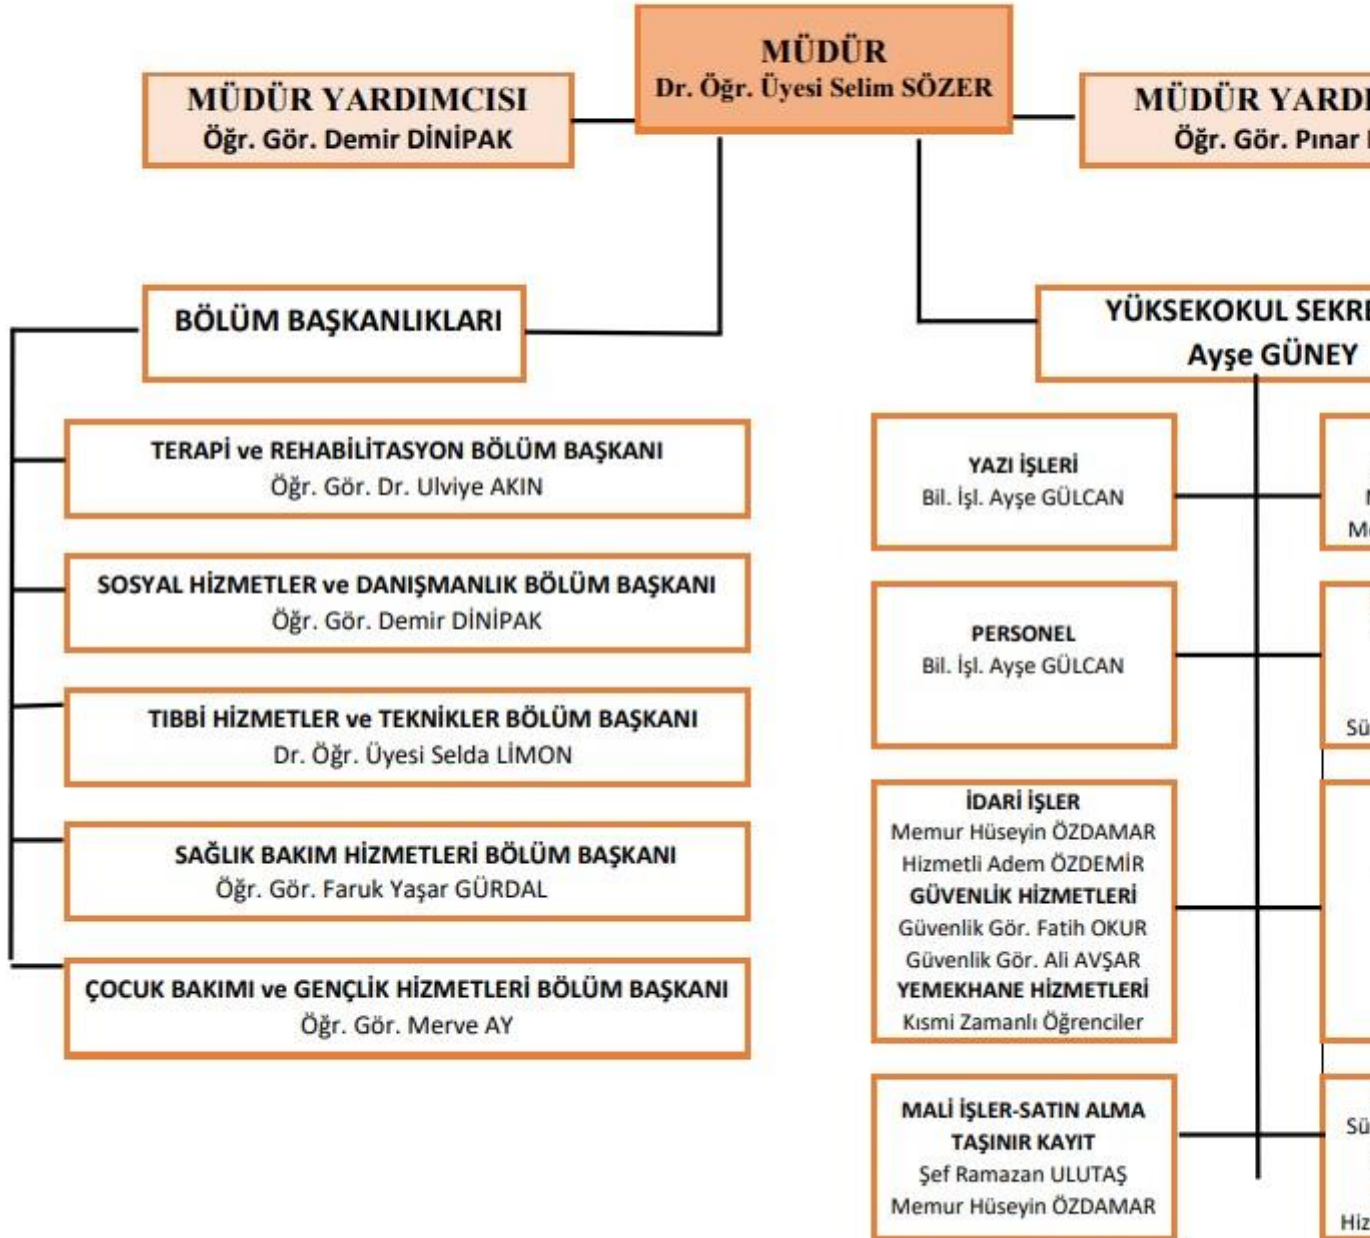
MÜDÜR
Dr. Öğr. Üyesi Selim SÖZER

MÜDÜR YARDIMCISI
Öğr. Gör. Demir DİNİPAK

MÜDÜR YARD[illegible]
Öğr. Gör. Pınar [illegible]

BÖLÜM BAŞKANLIKLARI

YÜKSEKOKUL SEKR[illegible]
Ayşe GÜNEY

TERAPİ ve REHABİLİTASYON BÖLÜM BAŞKANI
Öğr. Gör. Dr. Ulviye AKIN

SOSYAL HİZMETLER ve DANIŞMANLIK BÖLÜM BAŞKANI
Öğr. Gör. Demir DİNİPAK

TIBBİ HİZMETLER ve TEKNİKLER BÖLÜM BAŞKANI
Dr. Öğr. Üyesi Selda LİMON

SAĞLIK BAKIM HİZMETLERİ BÖLÜM BAŞKANI
Öğr. Gör. Faruk Yaşar GÜRDAL

ÇOCUK BAKIMI ve GENÇLİK HİZMETLERİ BÖLÜM BAŞKANI
Öğr. Gör. Merve AY

YAZI İŞLERİ
Bil. İşl. Ayşe GÜLCAN

PERSONEL
Bil. İşl. Ayşe GÜLCAN

İDARİ İŞLER
Memur Hüseyin ÖZDAMAR
Hizmetli Adem ÖZDEMİR
GÜVENLİK HİZMETLERİ
Güvenlik Gör. Fatih OKUR
Güvenlik Gör. Ali AVŞAR
YEMEKHANE HİZMETLERİ
Kısmi Zamanlı Öğrenciler

MALİ İŞLER-SATIN ALMA
TAŞINIR KAYIT
Şef Ramazan ULUTAŞ
Memur Hüseyin ÖZDAMAR

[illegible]
M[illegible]

Sü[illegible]

Sü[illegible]

Hiz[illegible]